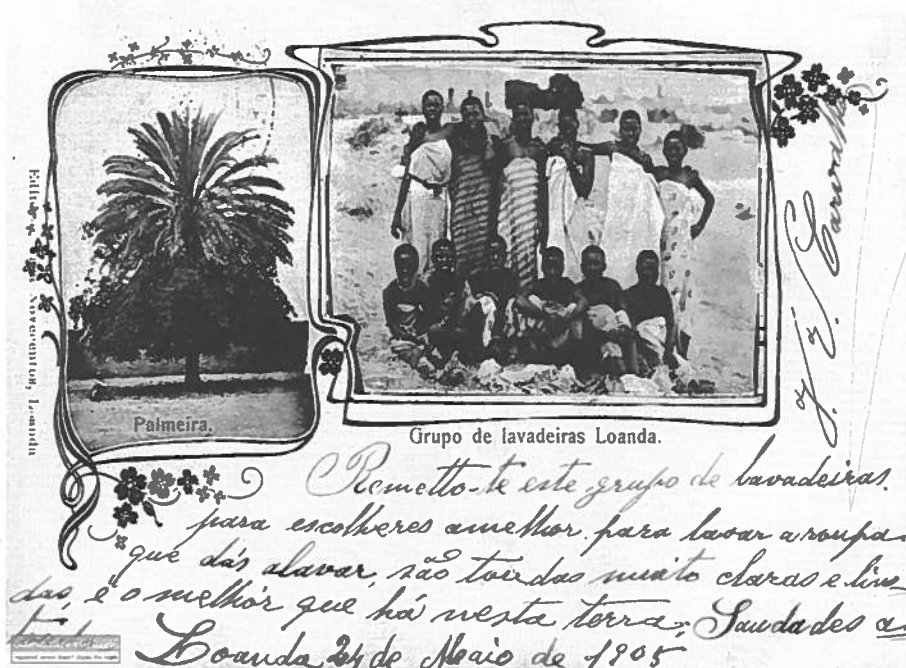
Edição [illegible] Novembro, Loanda

Palmeira.

Grupo de lavadeiras Loanda.

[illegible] S. Carvalho

Remetto-te este grupo de lavadeiras para escolheres a melhor para lavar a roupa que dás alavar, são todas muito claras e lindas, é o melhor que há nesta terra; Saudades a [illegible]

Loanda 24 de Maio de 1905